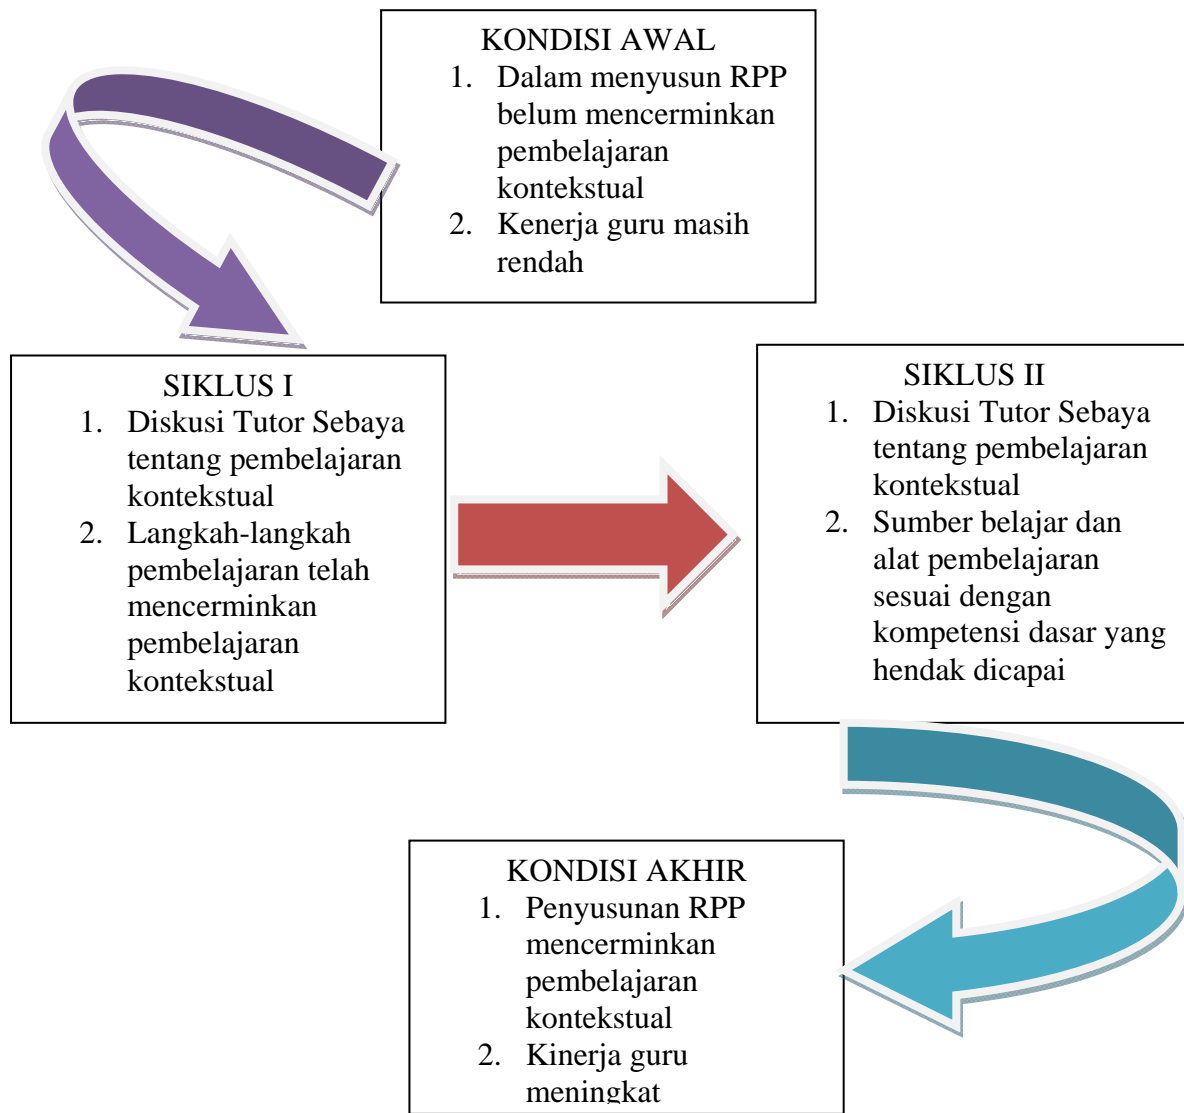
KONDISI AWAL
1. Dalam menyusun RPP belum mencerminkan pembelajaran kontekstual
2. Kenerja guru masih rendah

SIKLUS I
1. Diskusi Tutor Sebaya tentang pembelajaran kontekstual
2. Langkah-langkah pembelajaran telah mencerminkan pembelajaran kontekstual

SIKLUS II
1. Diskusi Tutor Sebaya tentang pembelajaran kontekstual
2. Sumber belajar dan alat pembelajaran sesuai dengan kompetensi dasar yang hendak dicapai

KONDISI AKHIR
1. Penyusunan RPP mencerminkan pembelajaran kontekstual
2. Kinerja guru meningkat